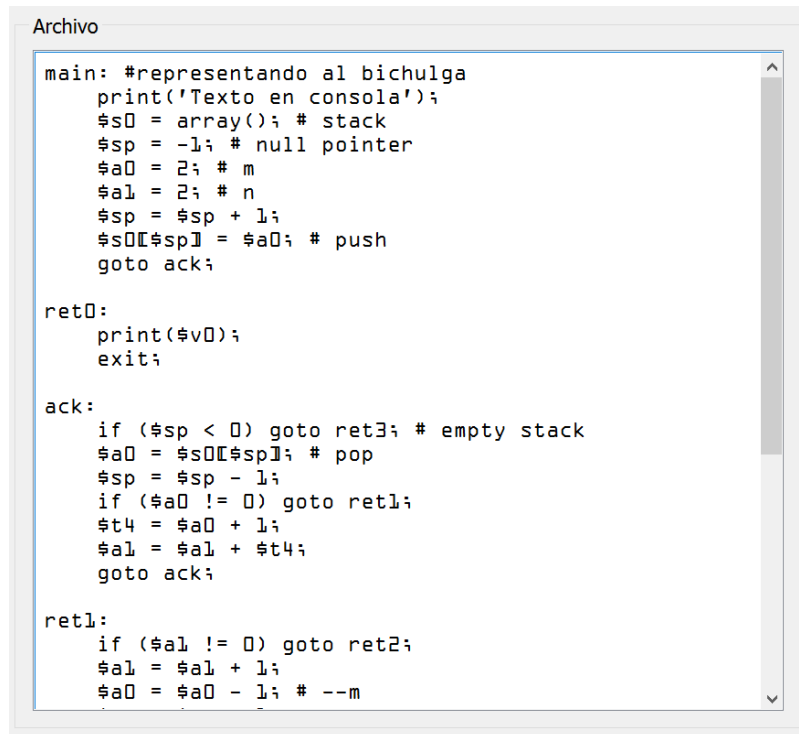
Archivo

```
main: #representando al bichulga
    print('Texto en consola');
    $s0 = array(); # stack
    $sp = -1; # null pointer
    $a0 = 2; # m
    $a1 = 2; # n
    $sp = $sp + 1;
    $s0[$sp] = $a0; # push
    goto ack;

ret0:
    print($v0);
    exit;

ack:
    if ($sp < 0) goto ret3; # empty stack
    $a0 = $s0[$sp]; # pop
    $sp = $sp - 1;
    if ($a0 != 0) goto ret1;
    $t4 = $a0 + 1;
    $a1 = $a1 + $t4;
    goto ack;

ret1:
    if ($a1 != 0) goto ret2;
    $a1 = $a1 + 1;
    $a0 = $a0 - 1; # --m
```